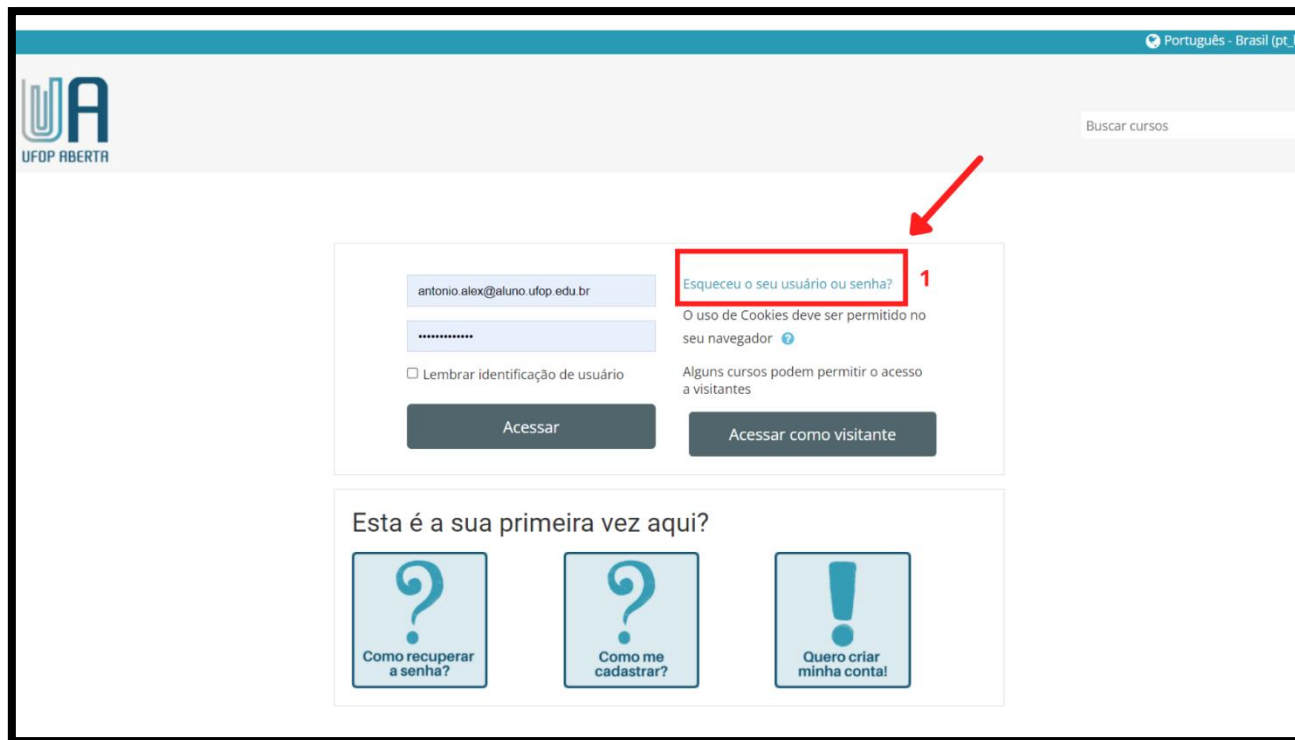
Português - Brasil (pt_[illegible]

UA
UFOP ABERTA

Buscar cursos

antonio.alex@aluno.ufop.edu.br

••••••••••••••

☐ Lembrar identificação de usuário

Acessar

Esqueceu o seu usuário ou senha?

1

O uso de Cookies deve ser permitido no seu navegador

Alguns cursos podem permitir o acesso a visitantes

Acessar como visitante

Esta é a sua primeira vez aqui?

Como recuperar a senha?

Como me cadastrar?

Quero criar minha conta!